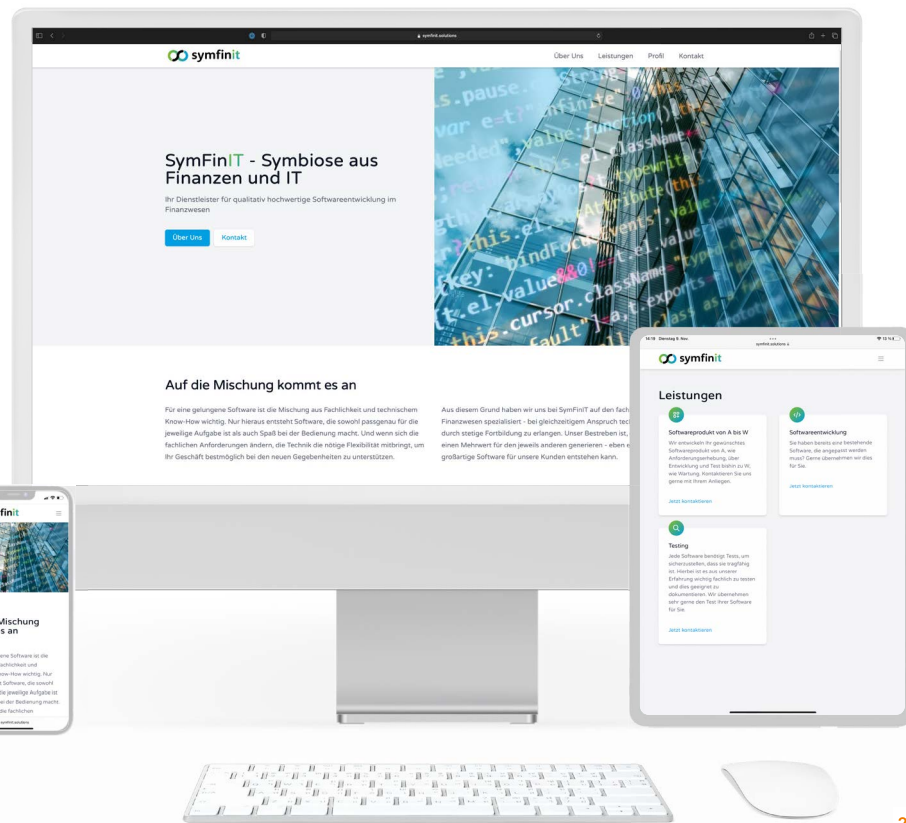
symfinit.solutions

symfinit

Über Uns Leistungen Profil Kontakt

SymFinIT - Symbiose aus Finanzen und IT

Ihr Dienstleister für qualitativ hochwertige Softwareentwicklung im Finanzwesen

Über Uns Kontakt

Auf die Mischung kommt es an

Für eine gelungene Software ist die Mischung aus Fachlichkeit und technischem Know-How wichtig. Nur hieraus entsteht Software, die sowohl passgenau für die jeweilige Aufgabe ist als auch Spaß bei der Bedienung macht. Und wenn sich die fachlichen Anforderungen ändern, die Technik die nötige Flexibilität mitbringt, um Ihr Geschäft bestmöglich bei den neuen Gegebenheiten zu unterstützen.

Aus diesem Grund haben wir uns bei SymFinIT auf den fach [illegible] Finanzwesen spezialisiert - bei gleichzeitigem Anspruch tec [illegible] durch stetige Fortbildung zu erlangen. Unser Bestreben ist, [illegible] einen Mehrwert für den jeweils anderen generieren - eben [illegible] großartige Software für unsere Kunden entstehen kann.

14:19 Dienstag 8. Nov.

symfinit.solutions

symfinit

Leistungen

Softwareprodukt von A bis W

Wir entwickeln Ihr gewünschtes Softwareprodukt von A, wie Anforderungserhebung, über Entwicklung und Test bishin zu W, wie Wartung. Kontaktieren Sie uns gerne mit Ihrem Anliegen.

Jetzt kontaktieren

Softwareentwicklung

Sie haben bereits eine bestehende Software, die angepasst werden muss? Gerne übernehmen wir dies für Sie.

Jetzt kontaktieren

Testing

Jede Software benötigt Tests, um sicherzustellen, dass sie tragfähig ist. Hierbei ist es aus unserer Erfahrung wichtig fachlich zu testen und dies geeignet zu dokumentieren. Wir übernehmen sehr gerne den Test Ihrer Software für Sie.

Jetzt kontaktieren

finit

Mischung s an

ene Software ist die achlichkeit und now-How wichtig. Nur Software, die sowohl die jeweilige Aufgabe ist ei der Bedienung macht. die fachlichen

symfinit.solutions